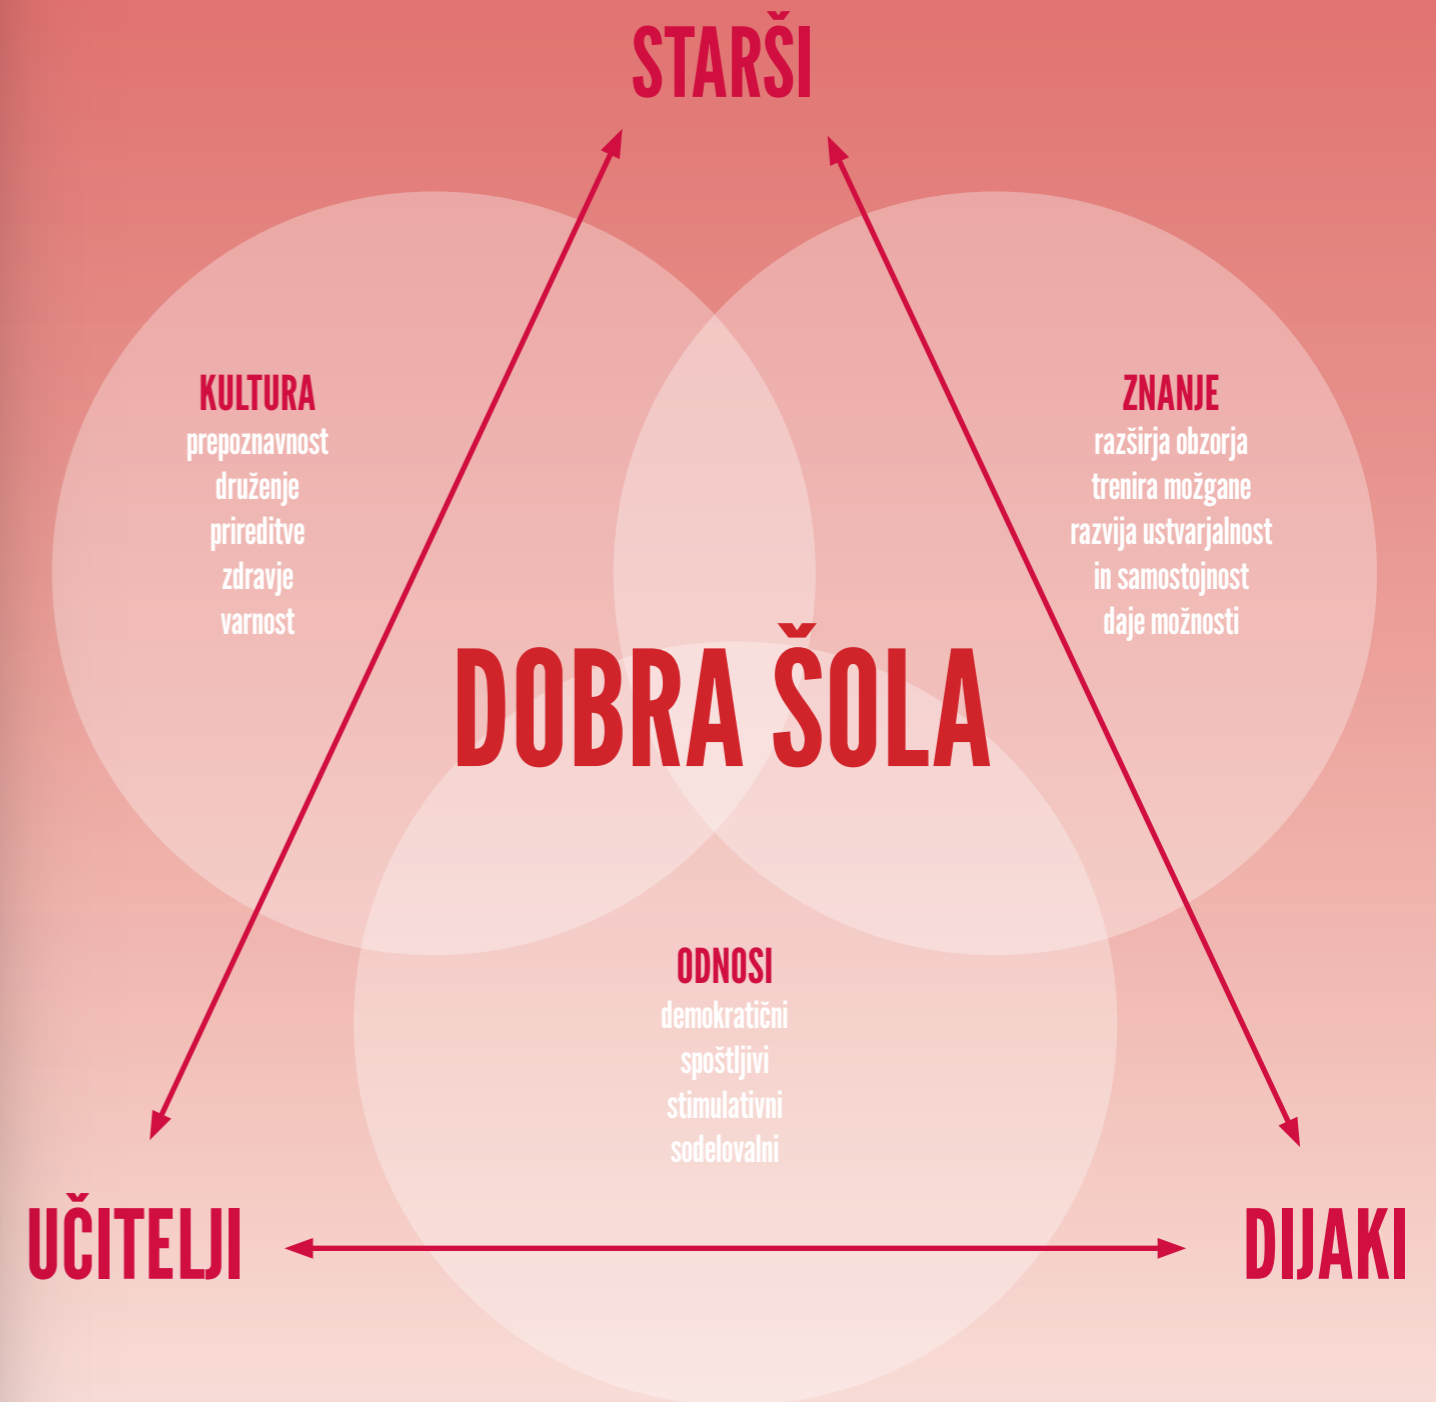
STARŠI

KULTURA
prepoznavnost
druženje
prireditve
zdravje
varnost

ZNANJE
razširja obzorja
trenira možgane
razvija ustvarjalnost
in samostojnost
daje možnosti

DOBRA ŠOLA

ODNOSI
demokratični
spoštljivi
stimulativni
sodelovalni

UČITELJI

DIJAKI